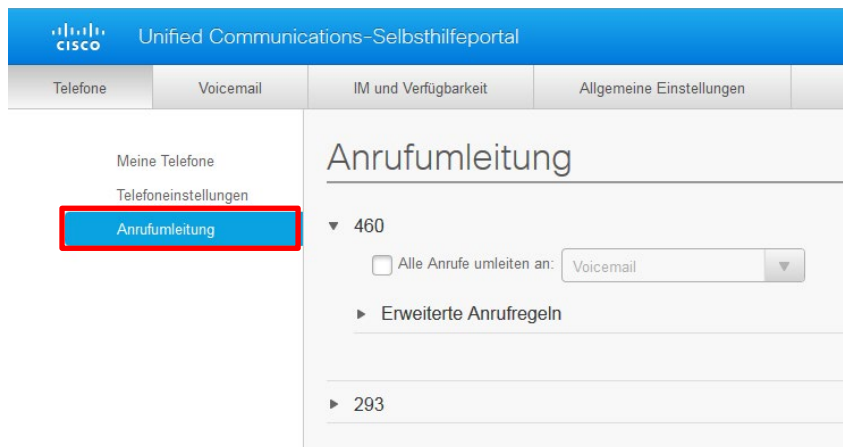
cisco Unified Communications-Selbsthilfeportal

Telefone | Voicemail | IM und Verfügbarkeit | Allgemeine Einstellungen

Meine Telefone
Telefoneinstellungen
Anrufumleitung

Anrufumleitung

▼ 460

Alle Anrufe umleiten an: Voicemail

► Erweiterte Anrufregeln

► 293